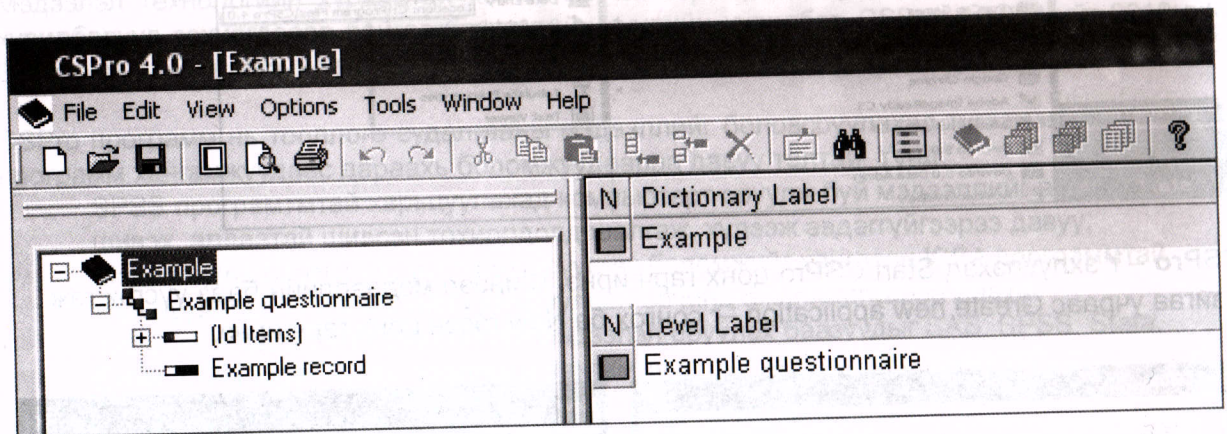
CSPro 4.0 - [Example]

File Edit View Options Tools Window Help

Example
Example questionnaire
(Id Items)
Example record

| N | Dictionary Label |
|---|---|
| | Example |

| N | Level Label |
|---|---|
| | Example questionnaire |